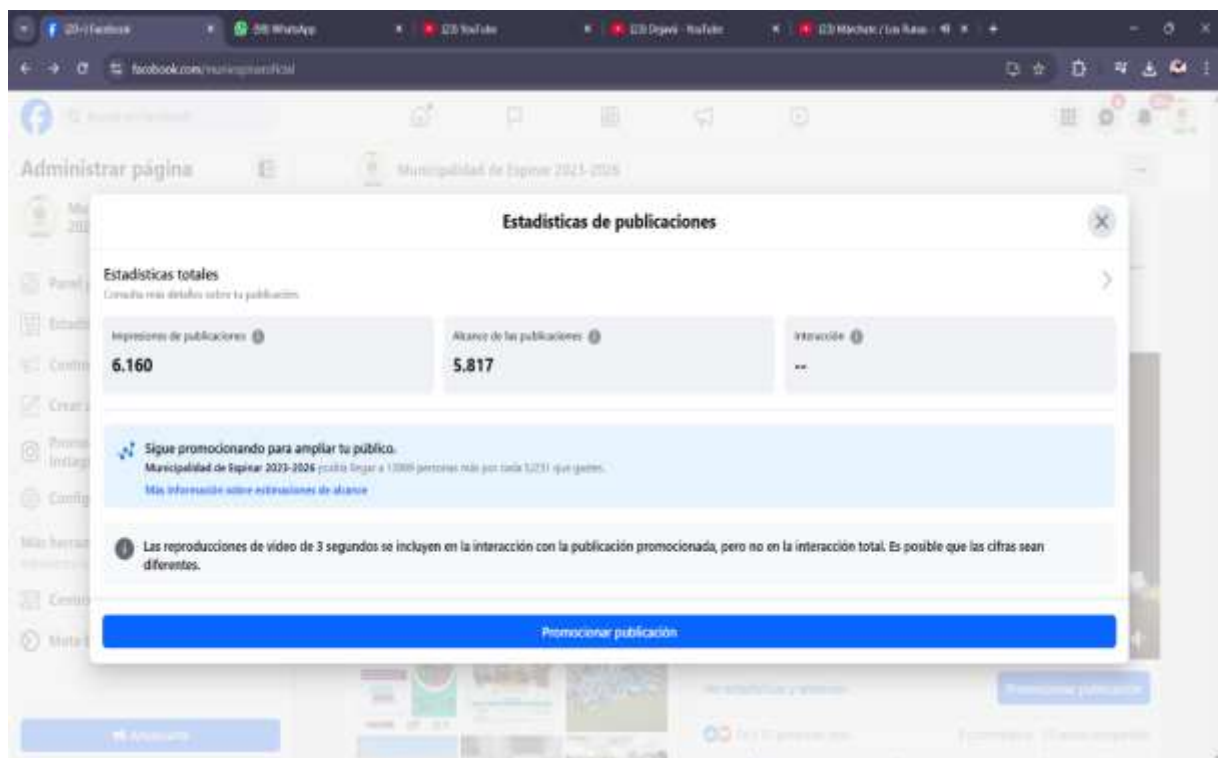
(20+) Facebook
(59) WhatsApp
(23) YouTube
(23) Dopaví - YouTube
(23) Márchate / Los Rulos - ...

facebook.com/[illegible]

Administrar página

Municipalidad de Espinar 2023-2026

Estadísticas de publicaciones

Estadísticas totales
Consulta más detalles sobre tu publicación.

Impresiones de publicaciones
6.160

Alcance de las publicaciones
5.817

Interacción
--

Sigue promocionando para ampliar tu público.
Municipalidad de Espinar 2023-2026 podría llegar a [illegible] personas más por cada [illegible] que gastes.
Más información sobre estimaciones de alcance

Las reproducciones de video de 3 segundos se incluyen en la interacción con la publicación promocionada, pero no en la interacción total. Es posible que las cifras sean diferentes.

Promocionar publicación

Panel
Estadí
Conte
Crear
Promo
Instag
Config
Más herra
Centro
Meta
Anunciar
Ver estadísticas y anuncios
Promocionar publicación